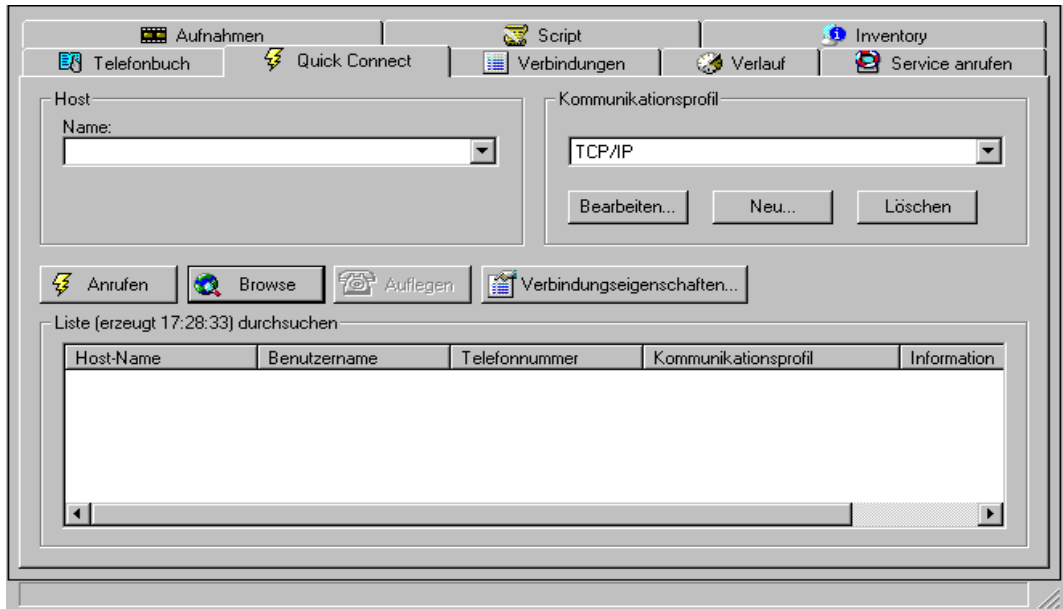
Aufnahmen | Script | Inventory
Telefonbuch | Quick Connect | Verbindungen | Verlauf | Service anrufen

Host
Name:

Kommunikationsprofil
TCP/IP
Bearbeiten... Neu... Löschen

Anrufen Browse Auflegen Verbindungseigenschaften...

Liste (erzeugt 17:28:33) durchsuchen

| Host-Name | Benutzername | Telefonnummer | Kommunikationsprofil | Information |
|---|---|---|---|---|